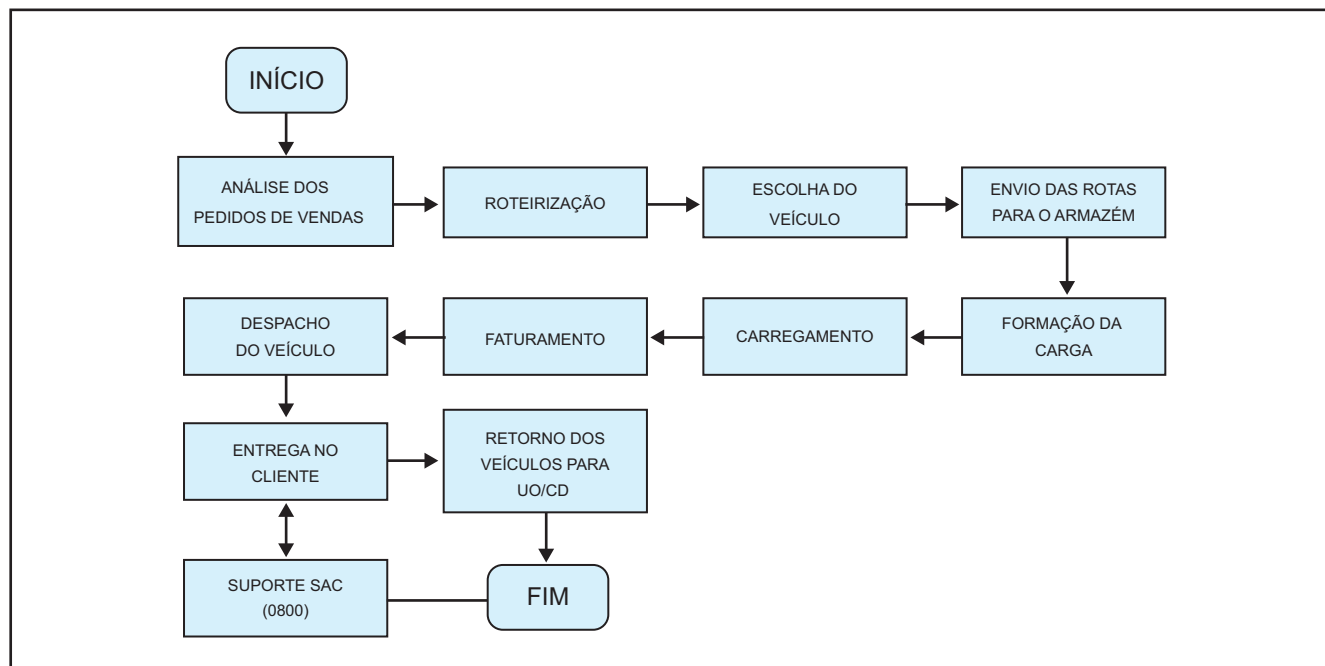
INÍCIO

ANÁLISE DOS PEDIDOS DE VENDAS

ROTEIRIZAÇÃO

ESCOLHA DO VEÍCULO

ENVIO DAS ROTAS PARA O ARMAZÉM

FORMAÇÃO DA CARGA

CARREGAMENTO

FATURAMENTO

DESPACHO DO VEÍCULO

ENTREGA NO CLIENTE

RETORNO DOS VEÍCULOS PARA UO/CD

SUPORTE SAC (0800)

FIM